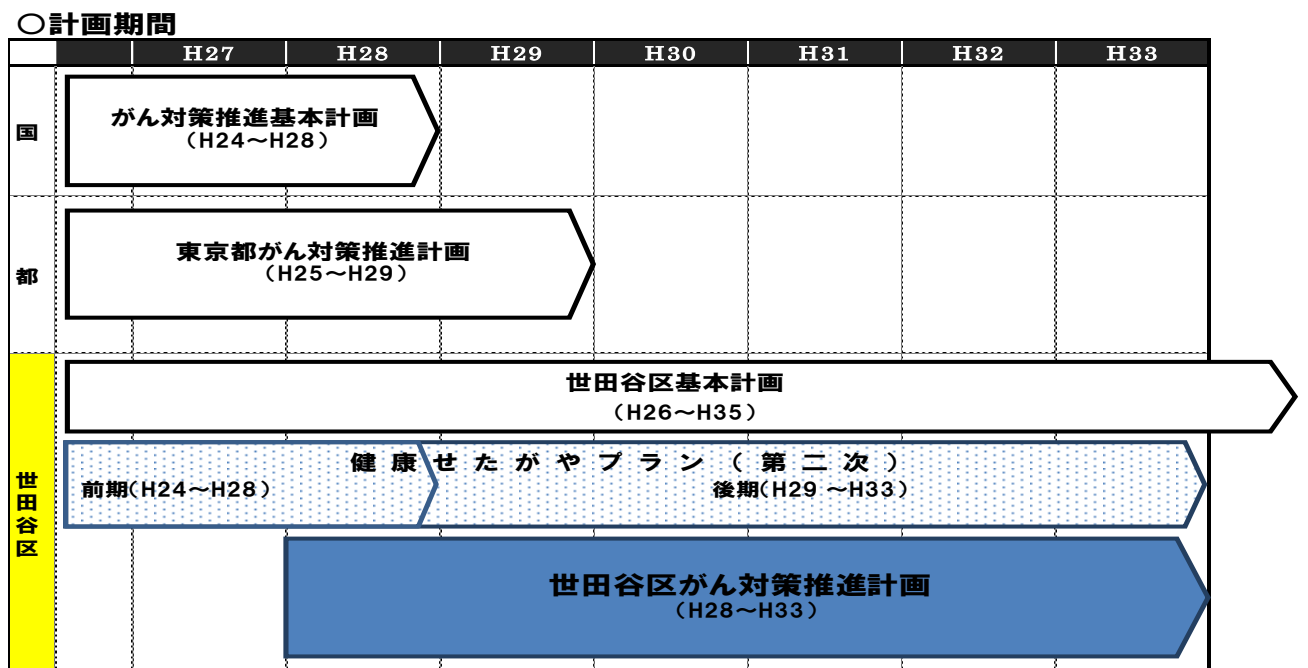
○計画期間

| | H27 | H28 | H29 | H30 | H31 | H32 | H33 |
|---|---|---|---|---|---|---|---|
| 国 | | | | | | | |
| 都 | | | | | | | |
| 世田谷区 | | | | | | | |

がん対策推進基本計画
（H24～H28）

東京都がん対策推進計画
（H25～H29）

世田谷区基本計画
（H26～H35）

健康せたがやプラン（第二次）
前期(H24～H28)
後期(H29 ～H33)

世田谷区がん対策推進計画
（H28～H33）